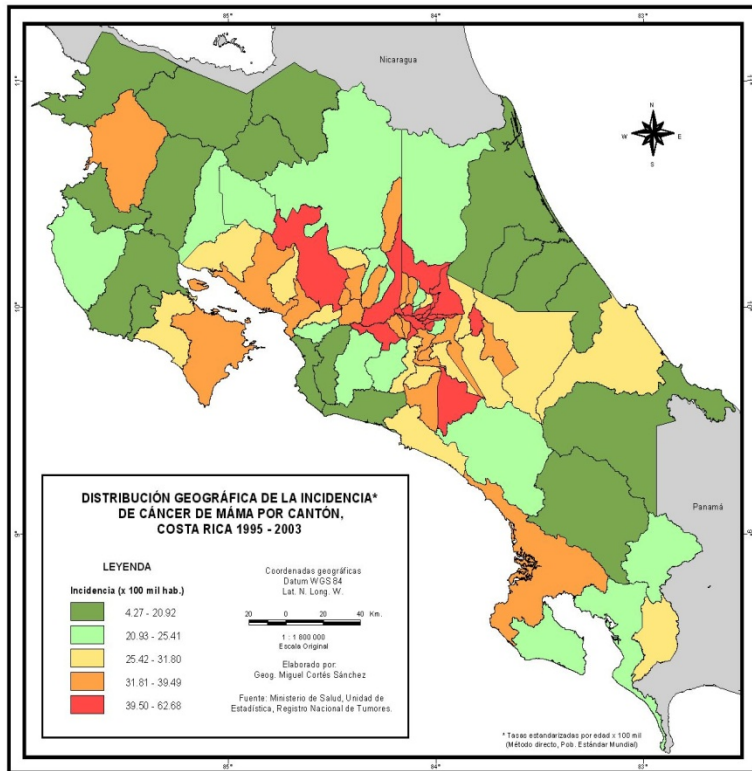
85°
84°
83°
11°
11°
10°
10°
9°
9°
85°
84°
83°

Nicaragua

N
W
E
S

Panamá

DISTRIBUCIÓN GEOGRÁFICA DE LA INCIDENCIA* DE CÁNCER DE MÁMA POR CANTÓN, COSTA RICA 1995 - 2003

LEYENDA

Incidencia (x 100 mil hab.)

4.27 - 20.92
20.93 - 25.41
25.42 - 31.80
31.81 - 39.49
39.50 - 62.68

Coordenadas geográficas
Datum WGS 84
Lat. N. Long. W.

20 0 20 40 Km.

1 : 1 800 000
Escala Original

Elaborado por:
Geog. Miguel Cortés Sánchez

Fuente: Ministerio de Salud, Unidad de Estadística, Registro Nacional de Tumores.

* Tasas estandarizadas por edad x 100 mil
(Método directo, Pob. Estándar Mundial)